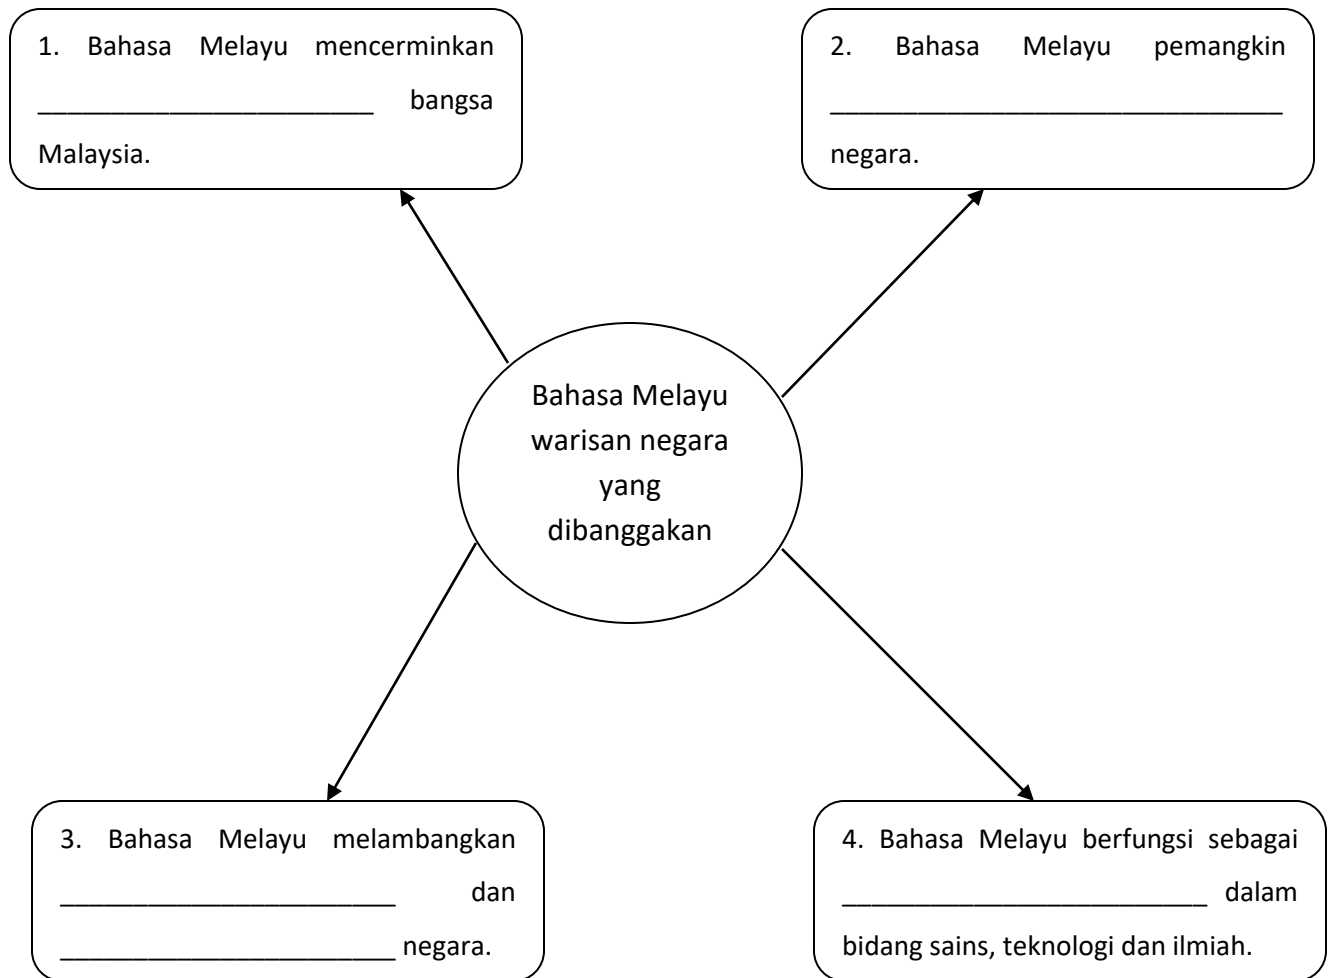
1. Bahasa Melayu mencerminkan ________________________ bangsa Malaysia.

2. Bahasa Melayu pemangkin ________________________________ negara.

Bahasa Melayu warisan negara yang dibanggakan

3. Bahasa Melayu melambangkan ________________________ dan ________________________ negara.

4. Bahasa Melayu berfungsi sebagai __________________________ dalam bidang sains, teknologi dan ilmiah.